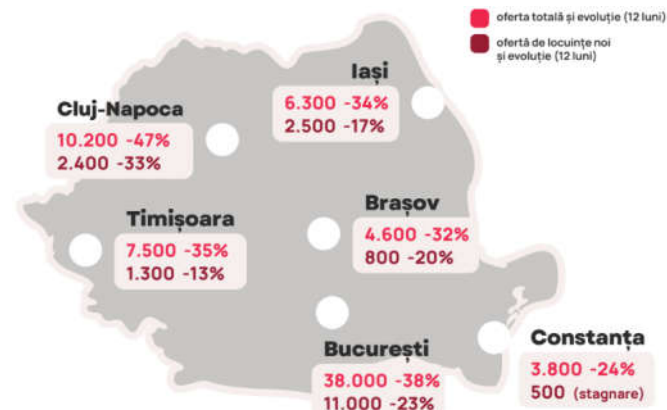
oferta totală și evoluție (12 luni)
ofertă de locuințe noi și evoluție (12 luni)

Iași
6.300 -34%
2.500 -17%

Cluj-Napoca
10.200 -47%
2.400 -33%

Timișoara
7.500 -35%
1.300 -13%

Brașov
4.600 -32%
800 -20%

Constanța
3.800 -24%
500 (stagnare)

București
38.000 -38%
11.000 -23%